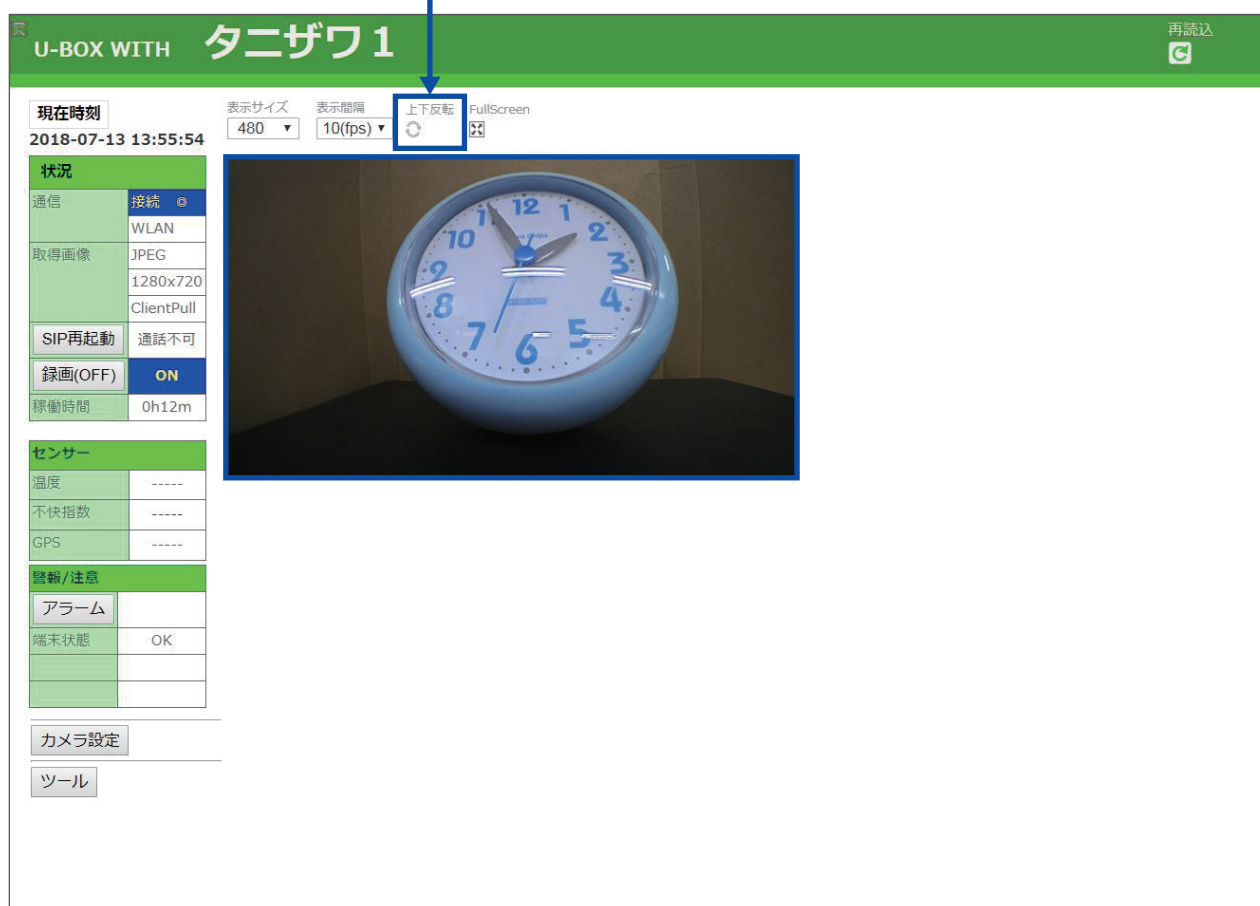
U-BOX WITH タニザワ1

再読込

現在時刻
2018-07-13 13:55:54

表示サイズ 480 ▾
表示間隔 10(fps) ▾
上下反転
FullScreen

| 状況 | |
|---|---|
| 通信 | 接続 |
| | WLAN |
| 取得画像 | JPEG |
| | 1280x720 |
| | ClientPull |
| SIP再起動 | 通話不可 |
| 録画(OFF) | ON |
| 稼働時間 | 0h12m |

| センサー | |
|---|---|
| 温度 | ----- |
| 不快指数 | ----- |
| GPS | ----- |

| 警報/注意 | |
|---|---|
| アラーム | |
| 端末状態 | OK |
| | |
| | |

カメラ設定
ツール

12 1 2 3 4 5 6 7 8 9 10 11